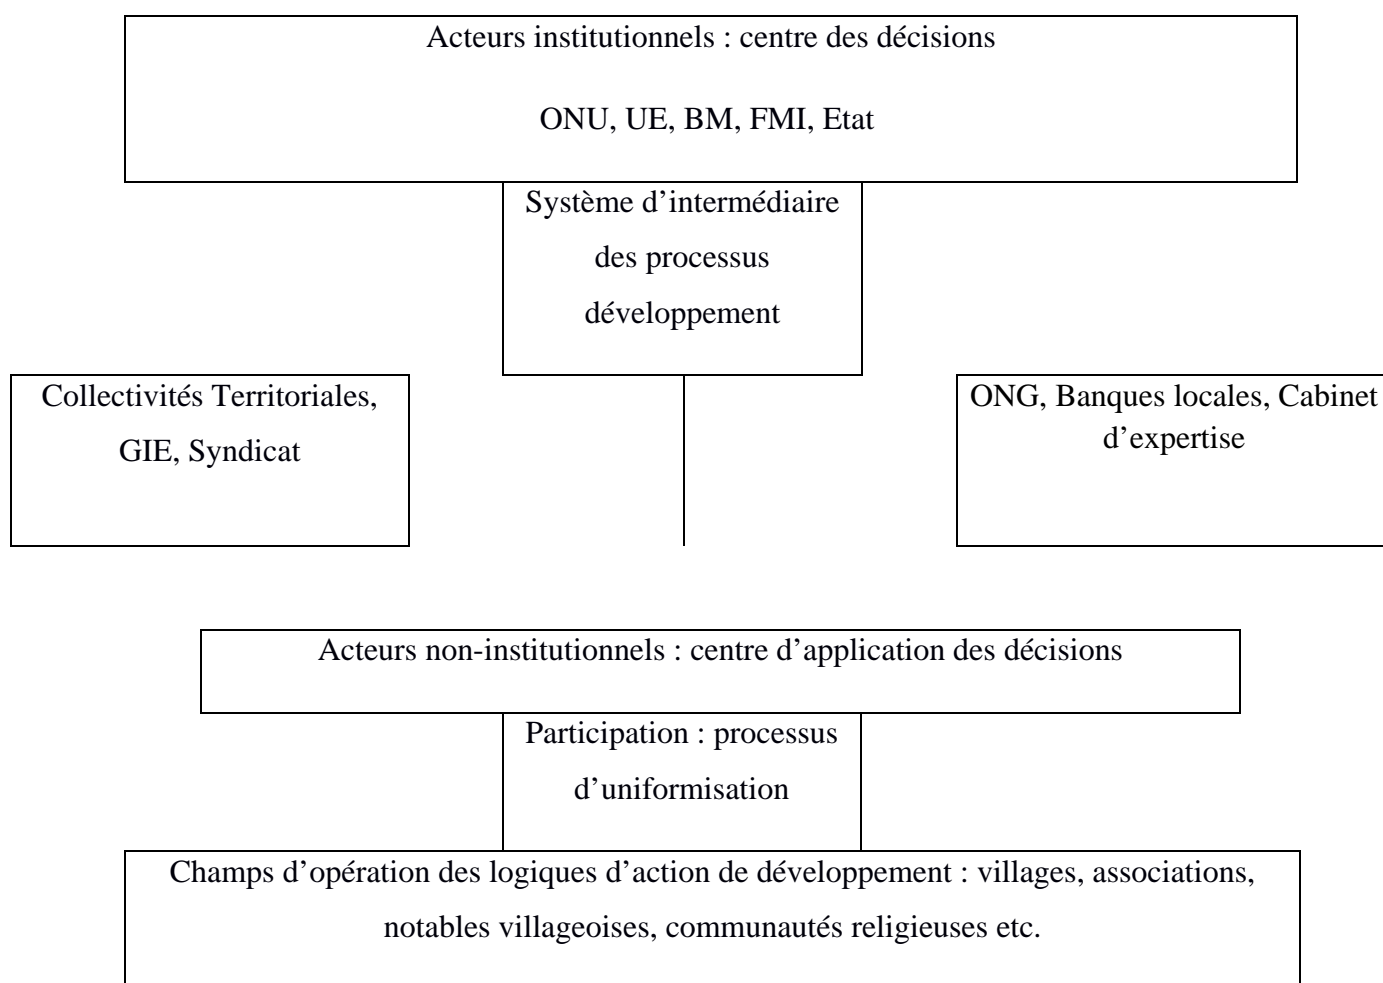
Acteurs institutionnels : centre des décisions

ONU, UE, BM, FMI, Etat

Système d'intermédiaire des processus développement

Collectivités Territoriales, GIE, Syndicat

ONG, Banques locales, Cabinet d'expertise

Acteurs non-institutionnels : centre d'application des décisions

Participation : processus d'uniformisation

Champs d'opération des logiques d'action de développement : villages, associations, notables villageoises, communautés religieuses etc.